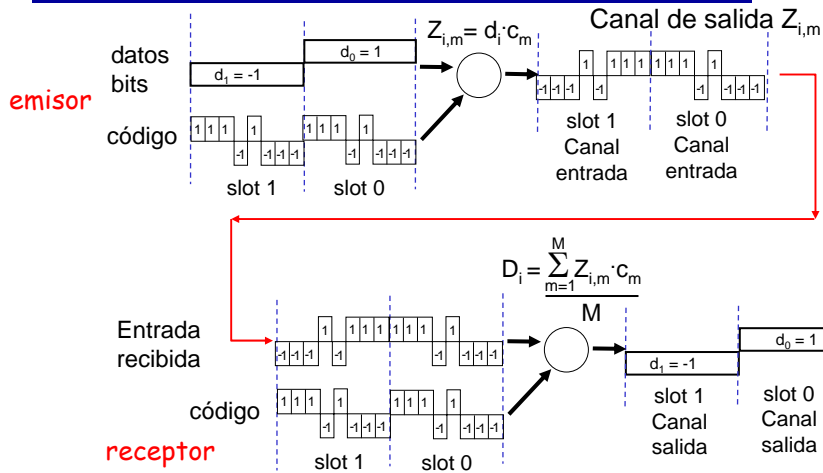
$Z_{i,m} = d_i \cdot c_m$

Canal de salida $Z_{i,m}$

datos bits

$d_1 = -1$

$d_0 = 1$

emisor

código

1 1 1 1 -1 -1 -1 -1

1 1 1 1 -1 -1 -1 -1

slot 1

slot 0

-1 -1 -1 1 -1 1 1 1

1 1 1 1 -1 1 -1 -1 -1

slot 1 Canal entrada

slot 0 Canal entrada

$D_i = \frac{\sum_{m=1}^{M} Z_{i,m} \cdot c_m}{M}$

Entrada recibida

-1 -1 -1 1 -1 1 1 1

1 1 1 1 -1 1 -1 -1 -1

código

1 1 1 1 -1 -1 -1 -1

1 1 1 1 -1 -1 -1 -1

$d_1 = -1$

$d_0 = 1$

slot 1 Canal salida

slot 0 Canal salida

receptor

slot 1

slot 0